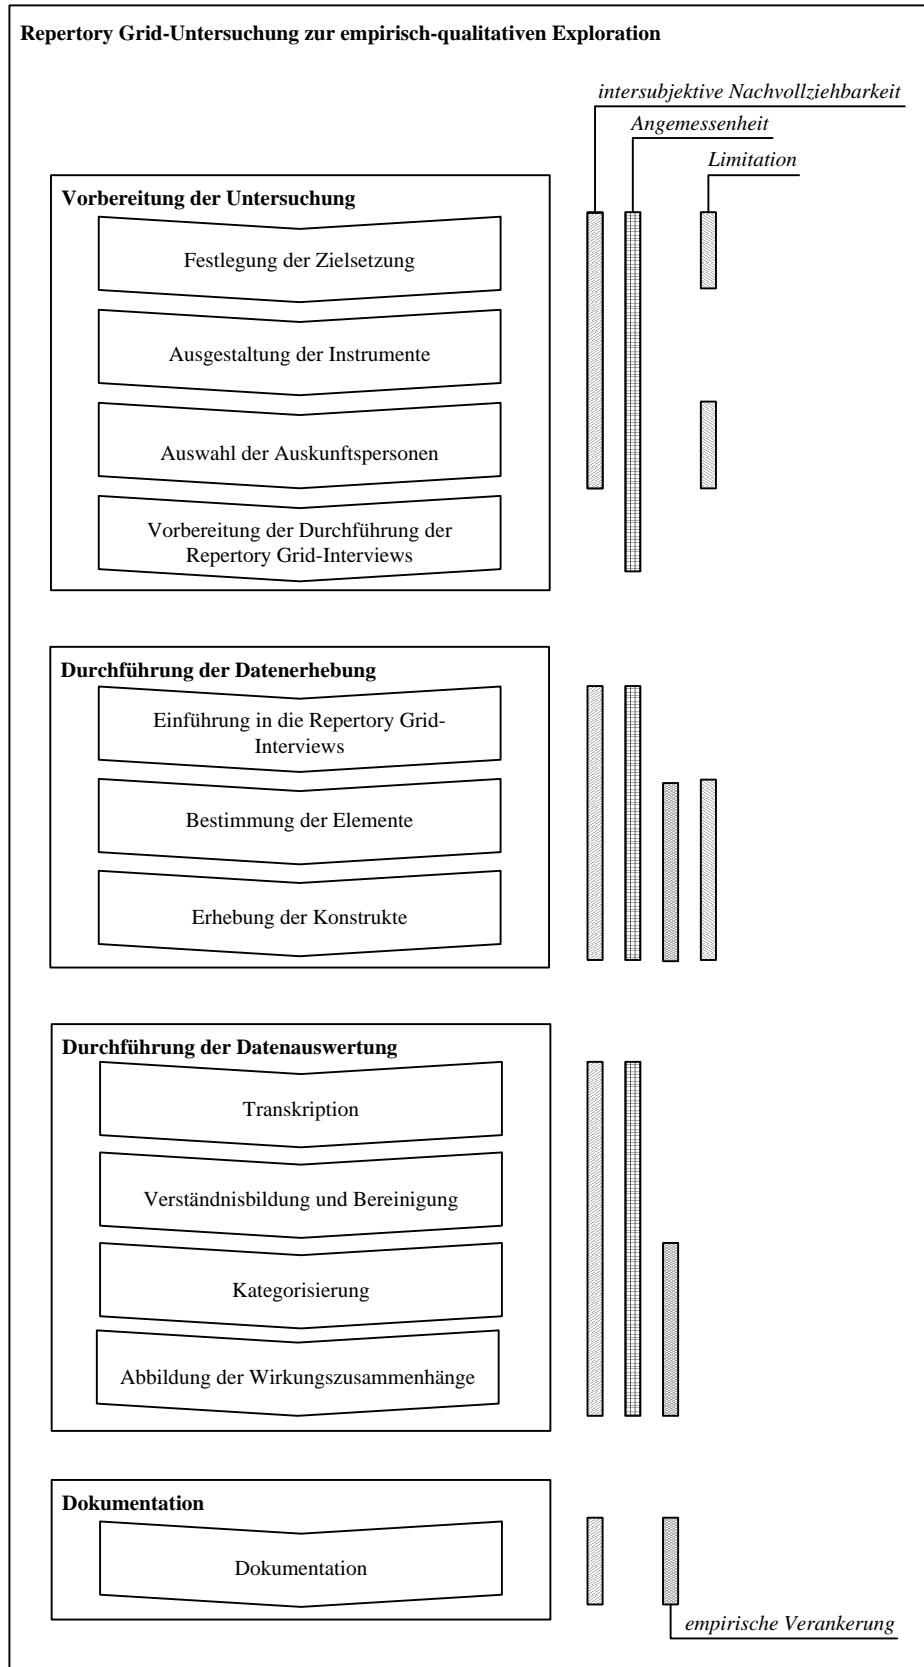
**Repertory Grid-Untersuchung zur empirisch-qualitativen Exploration**

*intersubjektive Nachvollziehbarkeit*

*Angemessenheit*

*Limitation*

**Vorbereitung der Untersuchung**

Festlegung der Zielsetzung

Ausgestaltung der Instrumente

Auswahl der Auskunftspersonen

Vorbereitung der Durchführung der Repertory Grid-Interviews

**Durchführung der Datenerhebung**

Einführung in die Repertory Grid-Interviews

Bestimmung der Elemente

Erhebung der Konstrukte

**Durchführung der Datenauswertung**

Transkription

Verständnisbildung und Bereinigung

Kategorisierung

Abbildung der Wirkungszusammenhänge

**Dokumentation**

Dokumentation

*empirische Verankerung*